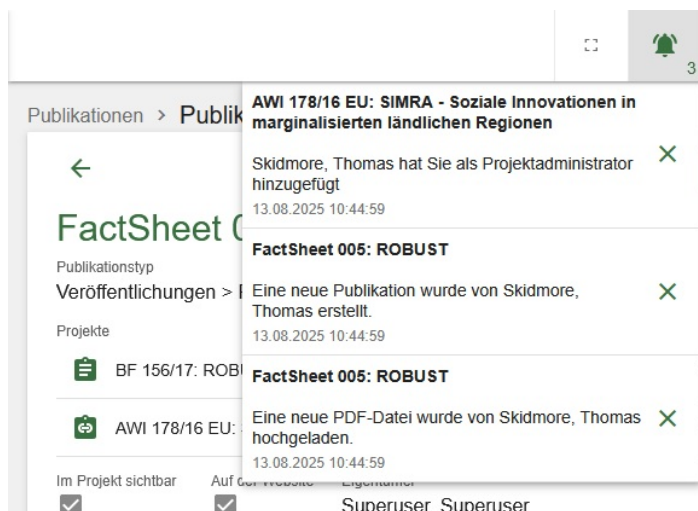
3

Publikationen > Publik

FactSheet 0

Publikationstyp

Veröffentlichungen > F

Projekte

BF 156/17: ROBU

AWI 178/16 EU: S

Im Projekt sichtbar

Auf der Website

Eigentümer

Superuser, Superuser

AWI 178/16 EU: SIMRA - Soziale Innovationen in marginalisierten ländlichen Regionen

Skidmore, Thomas hat Sie als Projektadministrator hinzugefügt

13.08.2025 10:44:59

FactSheet 005: ROBUST

Eine neue Publikation wurde von Skidmore, Thomas erstellt.

13.08.2025 10:44:59

FactSheet 005: ROBUST

Eine neue PDF-Datei wurde von Skidmore, Thomas hochgeladen.

13.08.2025 10:44:59